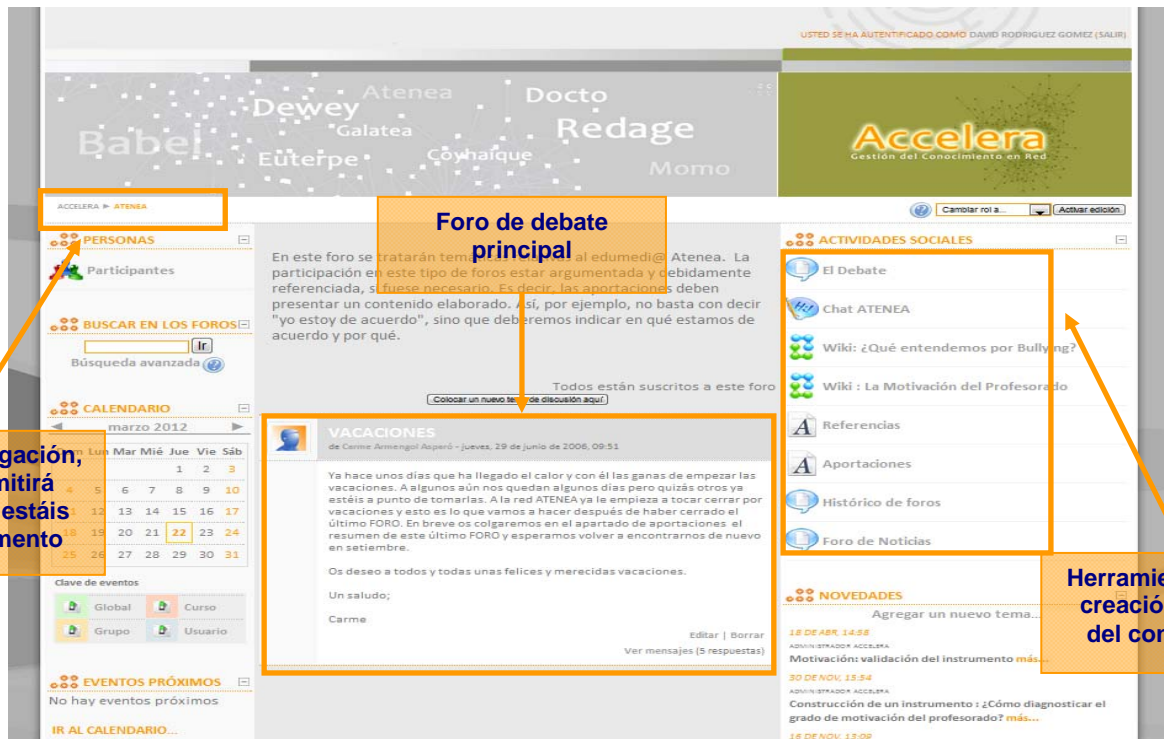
USTED SE HA AUTENTIFICADO COMO DAVID RODRIGUEZ GOMEZ (SALIR)

Babel Dewey Atenea Galatea Euterpe Coyhaique Docto Redage Momo

Accelera
Gestión del Conocimiento en Red

ACCELERA ▶ ATENEA

Cambiar rol a... Activar edición

Foro de debate principal

PERSONAS
Participantes

BUSCAR EN LOS FOROS
Ir
Búsqueda avanzada

CALENDARIO
marzo 2012

| Lun | Mar | Mié | Jue | Vie | Sáb |
|---|---|---|---|---|---|
| | | | 1 | 2 | 3 |
| 4 | 5 | 6 | 7 | 8 | 9 | 10 |
| 11 | 12 | 13 | 14 | 15 | 16 | 17 |
| 18 | 19 | 20 | 21 | 22 | 23 | 24 |
| 25 | 26 | 27 | 28 | 29 | 30 | 31 |

Clave de eventos
Global Curso
Grupo Usuario

EVENTOS PRÓXIMOS
No hay eventos próximos
IR AL CALENDARIO...

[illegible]gación, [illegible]mitirá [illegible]estáis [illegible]mento

En este foro se tratarán temas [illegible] al edumedi@ Atenea. La participación en este tipo de foros estar argumentada y debidamente referenciada, si fuese necesario. Es decir, las aportaciones deben presentar un contenido elaborado. Así, por ejemplo, no basta con decir "yo estoy de acuerdo", sino que deberemos indicar en qué estamos de acuerdo y por qué.

Todos están suscritos a este foro
Colocar un nuevo te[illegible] de discusión aquí

VACACIONES
de Carme Armengol Asparó - jueves, 29 de junio de 2006, 09:51

Ya hace unos días que ha llegado el calor y con él las ganas de empezar las vacaciones. A algunos aún nos quedan algunos días pero quizás otros ya estéis a punto de tomarlas. A la red ATENEA ya le empieza a tocar cerrar por vacaciones y esto es lo que vamos a hacer después de haber cerrado el último FORO. En breve os colgaremos en el apartado de aportaciones el resumen de este último FORO y esperamos volver a encontrarnos de nuevo en setiembre.

Os deseo a todos y todas unas felices y merecidas vacaciones.

Un saludo;

Carme

Editar | Borrar
Ver mensajes (5 respuestas)

ACTIVIDADES SOCIALES
El Debate
Chat ATENEA
Wiki: ¿Qué entendemos por Bully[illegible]ng?
Wiki : La Motivación del Profesora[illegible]do
Referencias
Aportaciones
Histórico de foros
Foro de Noticias

Herramie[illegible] creació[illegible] del con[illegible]

NOVEDADES
Agregar un nuevo tema...
18 DE ABR, 14:58
ADMINISTRADOR ACCELERA
Motivación: validación del instrumento más...
30 DE NOV, 15:34
ADMINISTRADOR ACCELERA
Construcción de un instrumento : ¿Cómo diagnosticar el grado de motivación del profesorado? más...
16 DE NOV, 13:09